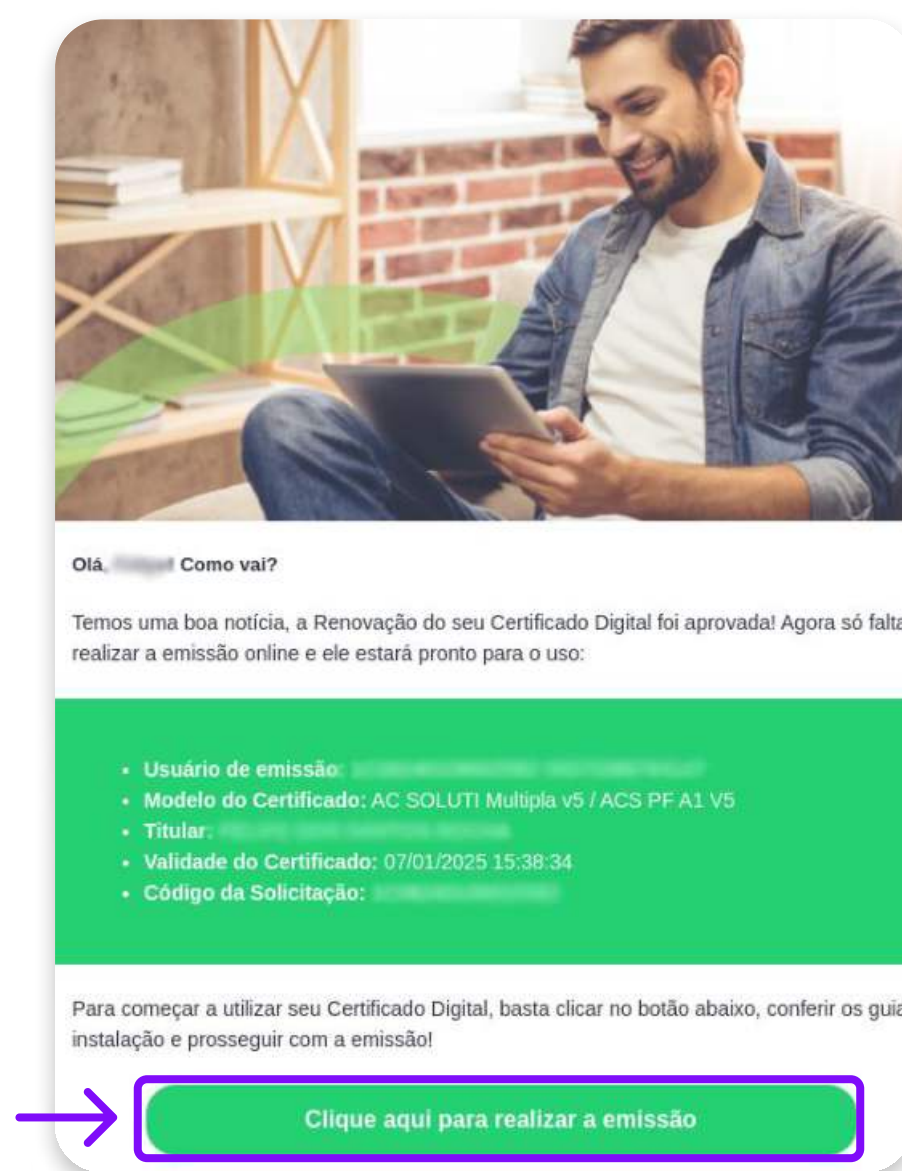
Olá, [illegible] Como vai?

Temos uma boa notícia, a Renovação do seu Certificado Digital foi aprovada! Agora só falta realizar a emissão online e ele estará pronto para o uso:

- Usuário de emissão: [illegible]
- Modelo do Certificado: AC SOLUTI Multipla v5 / ACS PF A1 V5
- Titular: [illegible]
- Validade do Certificado: 07/01/2025 15:38:34
- Código da Solicitação: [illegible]

Para começar a utilizar seu Certificado Digital, basta clicar no botão abaixo, conferir os guia instalação e prosseguir com a emissão!

Clique aqui para realizar a emissão